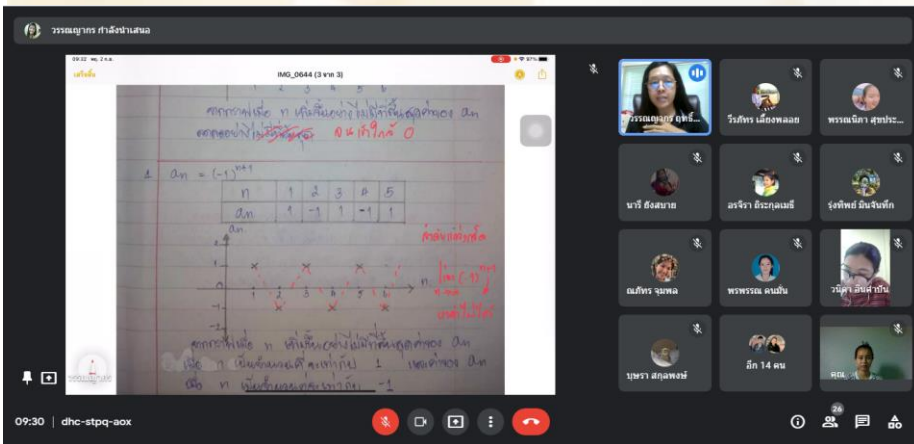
วรรณญากร กำลังนำเสนอ

09:32 พฤ. 2 ก.ค.

เสร็จสิ้น

IMG_0644 (3 จาก 3)

ดังนั้นกราฟเมื่อ n เพิ่มขึ้นอย่างไม่มีที่สิ้นสุดค่าของ $a_n$ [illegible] ดังนั้น ลู่เข้าสู่ 0

1 $a_n = (-1)^{n+1}$

| n | 1 | 2 | 3 | 4 | 5 |
|---|---|---|---|---|---|
| $a_n$ | 1 | -1 | 1 | -1 | 1 |

$a_n$

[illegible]

n $\lim (-1)^{n+1}$

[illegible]

ดังนั้นกราฟเมื่อ n เพิ่มขึ้นอย่างไม่มีที่สิ้นสุดค่าของ $a_n$ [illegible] 1 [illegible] $a_n$ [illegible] n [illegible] -1

วรรณญากร ฤทธิ์...

วีรภัทร เลื่องพลอย

พรรณนิภา สุขประ...

นารี ถึงสบาย

อรจิรา ธีระกุลเมธี

รุ่งทิพย์ มั่นจันทึก

ณภัทร จุมพล

พรพรรณ คนมั่น

วนิดา มั่นคำปั่น

บุษรา สกุลพงษ์

อีก 14 คน

คุณ

26

09:30 | dhc-stpq-aox